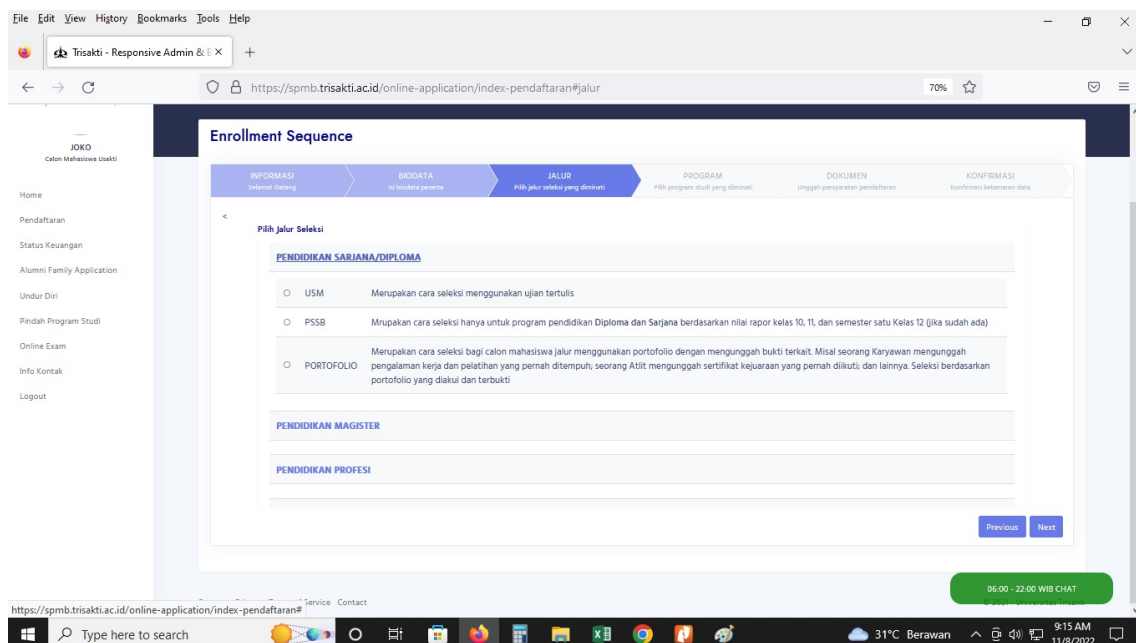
File Edit View History Bookmarks Tools Help

Trisakti - Responsive Admin & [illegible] ×

https://spmb.trisakti.ac.id/online-application/index-pendaftaran#jalur

70%

JOKO
Calon Mahasiswa Usakti

Home
Pendaftaran
Status Keuangan
Alumni Family Application
Undur Diri
Pindah Program Studi
Online Exam
Info Kontak
Logout

Enrollment Sequence

INFORMASI
Selamat Datang

BIODATA
Isi biodata peserta

JALUR
Pilih jalur seleksi yang diminati

PROGRAM
Pilih program studi yang diminati

DOKUMEN
Unggah persyaratan pendaftaran

KONFIRMASI
Konfirmasi kebenaran data

<

Pilih Jalur Seleksi

PENDIDIKAN SARJANA/DIPLOMA

| | |
|---|---|
| USM | Merupakan cara seleksi menggunakan ujian tertulis |
| PSSB | Mrupakan cara seleksi hanya untuk program pendidikan Diploma dan Sarjana berdasarkan nilai rapor kelas 10, 11, dan semester satu Kelas 12 (jika sudah ada) |
| PORTOFOLIO | Merupakan cara seleksi bagi calon mahasiswa jalur menggunakan portofolio dengan mengunggah bukti terkait. Misal seorang Karyawan mengunggah pengalaman kerja dan pelatihan yang pernah ditempuh; seorang Atlit mengunggah sertifikat kejuaraan yang pernah diikuti; dan lainnya. Seleksi berdasarkan portofolio yang diakui dan terbukti |

PENDIDIKAN MAGISTER

PENDIDIKAN PROFESI

Previous Next

https://spmb.trisakti.ac.id/online-application/index-pendaftaran# Service Contact

06:00 - 22:00 WIB CHAT

Type here to search

31°C Berawan 9:15 AM 11/8/2022